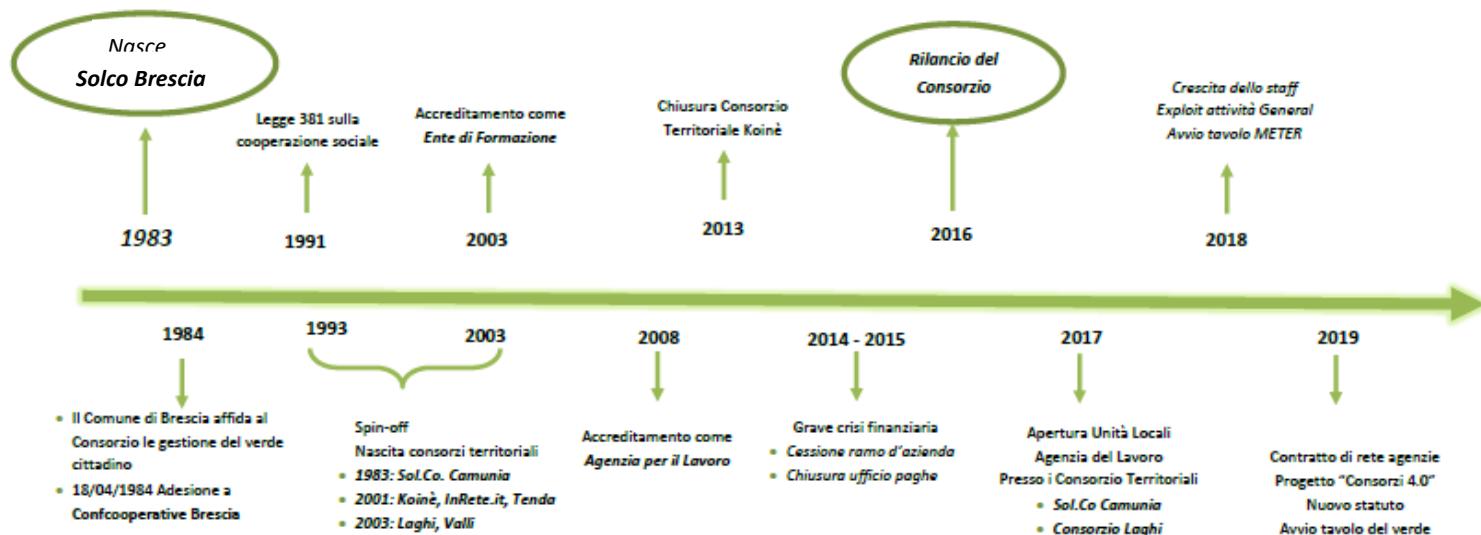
Nasce
Solco Brescia

1983

Legge 381 sulla cooperazione sociale

1991

Accreditamento come
Ente di Formazione

2003

Chiusura Consorzio Territoriale Koinè

2013

Rilancio del Consorzio

2016

Crescita dello staff
Exploit attività General
Avvio tavolo METER

2018

1984

- Il Comune di Brescia affida al Consorzio le gestione del verde cittadino
- 18/04/1984 Adesione a Confcooperative Brescia

1993 2003

Spin-off
Nascita consorzi territoriali
- 1983: Sol.Co. Camunia
- 2001: Koinè, InRete.it, Tenda
- 2003: Laghi, Valli

2008

Accreditamento come
Agenzia per il Lavoro

2014 - 2015

Grave crisi finanziaria
- Cessione ramo d'azienda
- Chiusura ufficio paghe

2017

Apertura Unità Locali
Agenzia del Lavoro
Presso i Consorzio Territoriali
- Sol.Co Camunia
- Consorzio Laghi

2019

Contratto di rete agenzie
Progetto "Consorzi 4.0"
Nuovo statuto
Avvio tavolo del verde